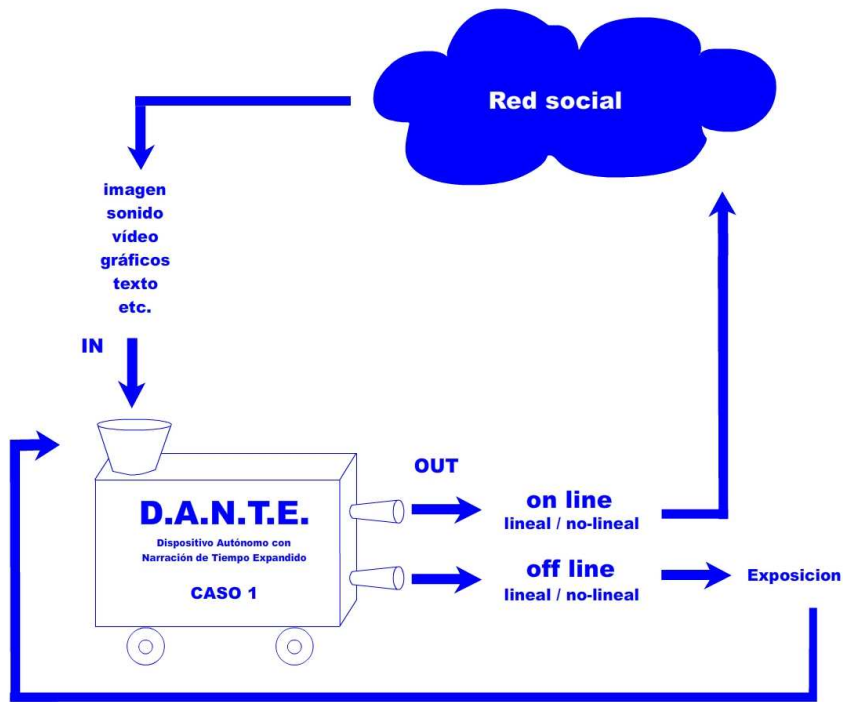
Red social

imagen
sonido
vídeo
gráficos
texto
etc.

IN

OUT

D.A.N.T.E.
Dispositivo Autónomo con Narración de Tiempo Expandido
CASO 1

on line
lineal / no-lineal

off line
lineal / no-lineal

Exposicion